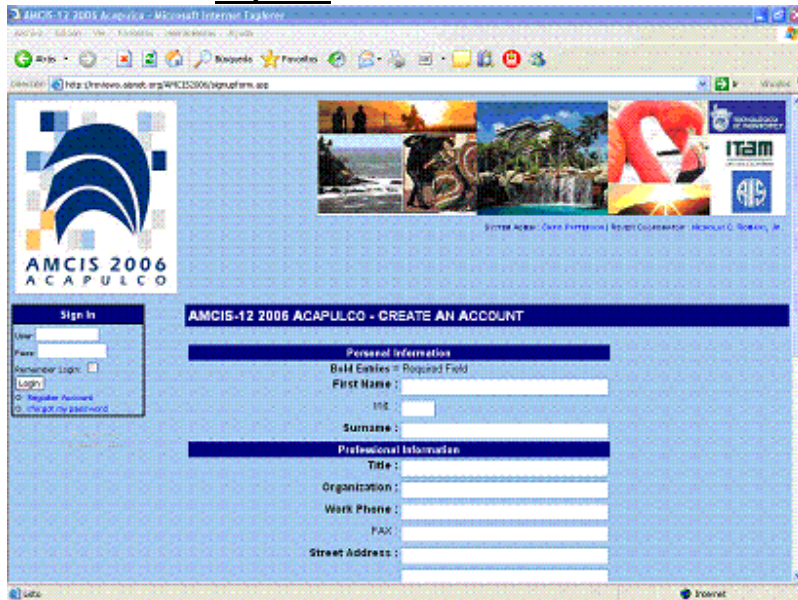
AMCIS-12 2006 Acapulco - Microsoft Internet Explorer

Archivo Edición Ver Favoritos Herramientas Ayuda

Atrás Búsqueda Favoritos

Dirección http://reviews.aisnet.org/AMCIS2006/signupform.asp

AMCIS 2006 ACAPULCO

ITAM

AIS

SYSTEM ADMIN : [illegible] | REVIEW COORDINATOR : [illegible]

Sign In

User:

Pass:

Remember Login:

Login

Register Account

I forgot my password

AMCIS-12 2006 ACAPULCO - CREATE AN ACCOUNT

Personal Information

Bold Entries = Required Field

First Name :

MI:

Surname :

Professional Information

Title :

Organization :

Work Phone :

FAX :

Street Address :

Listo

Internet